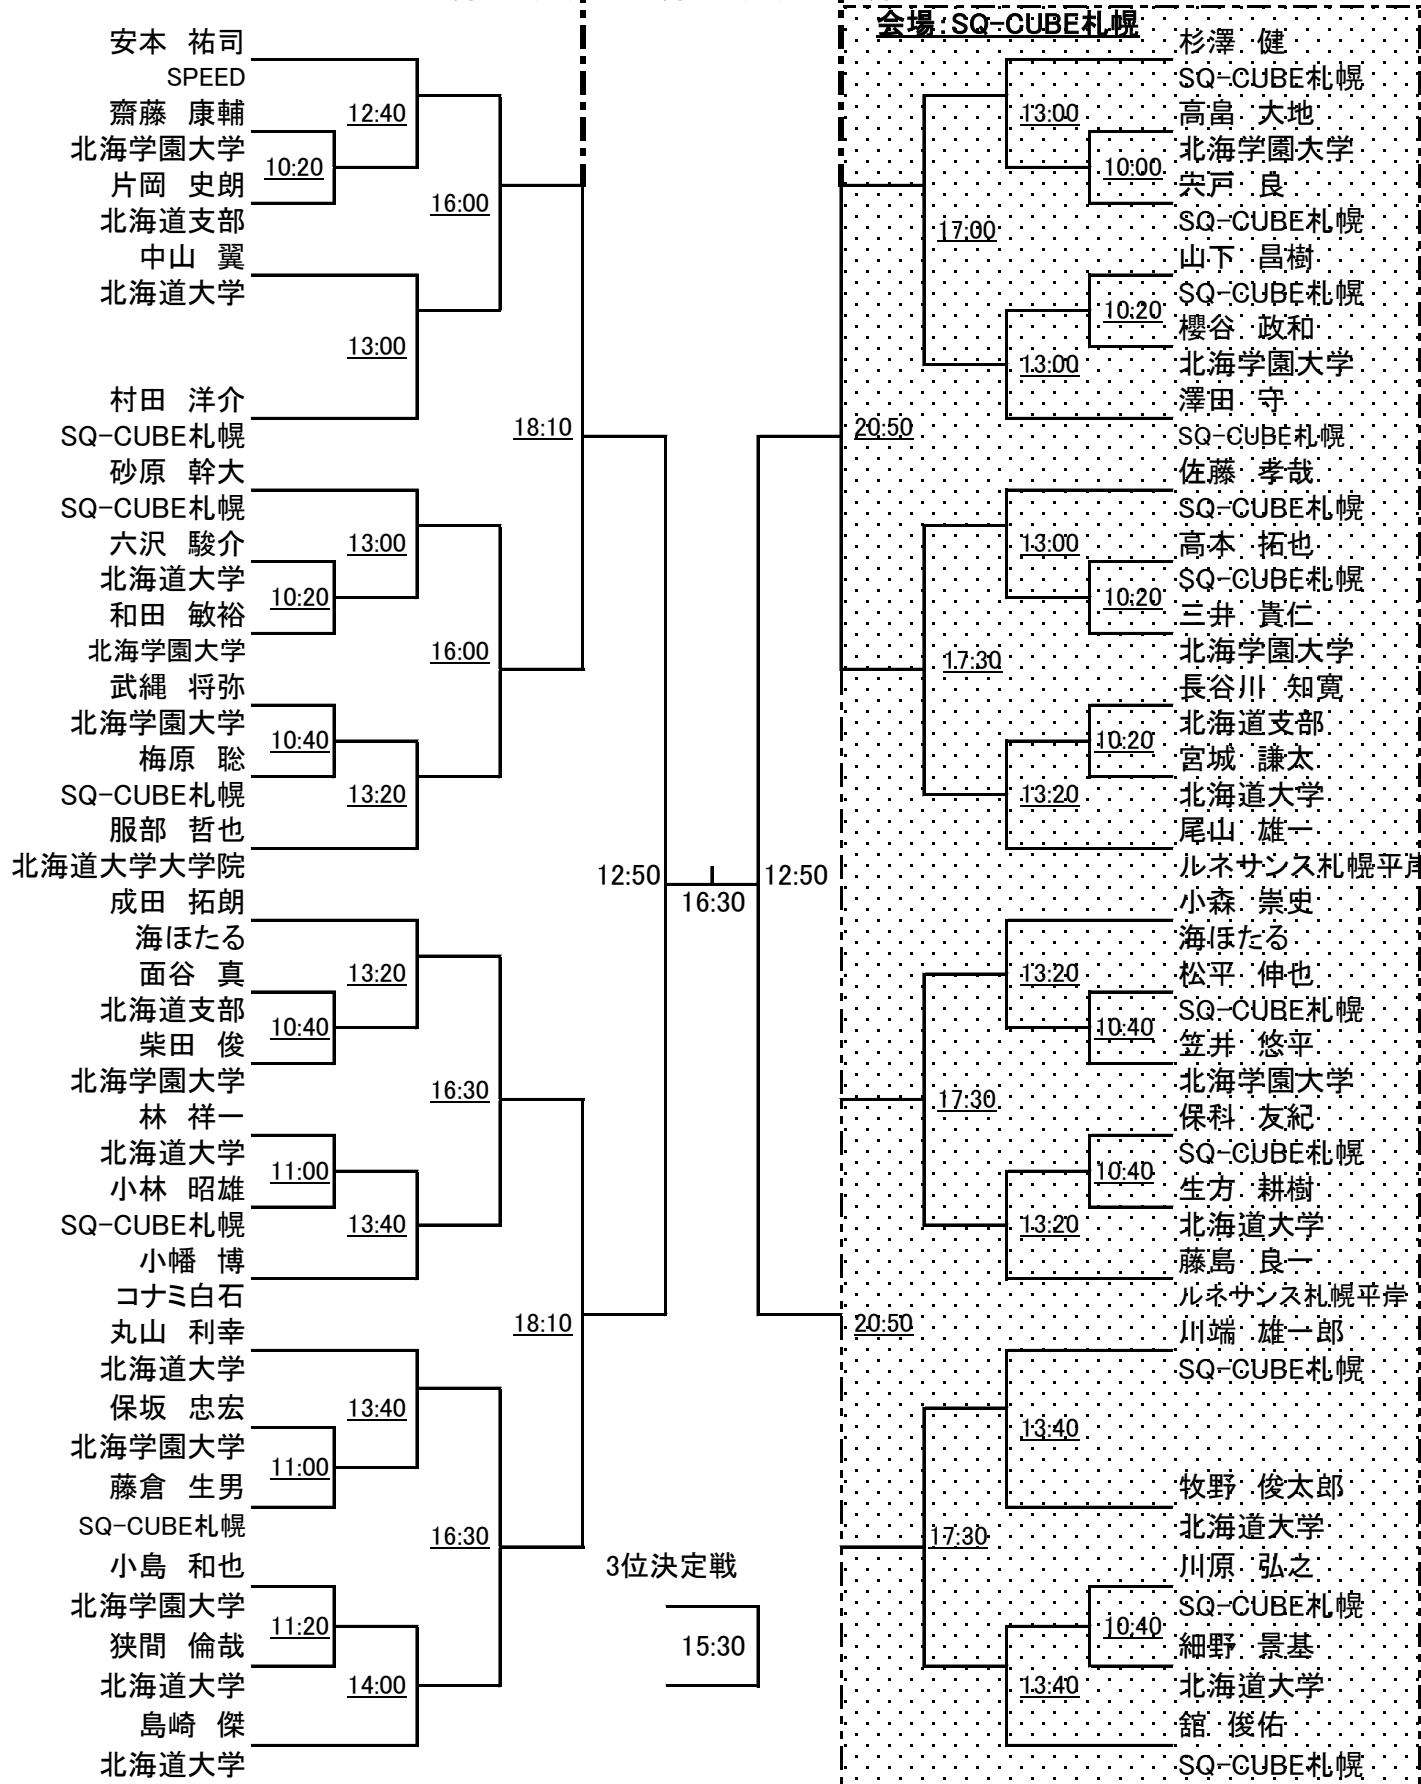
安本 祐司
SPEED
齋藤 康輔
北海学園大学
片岡 史朗
北海道支部
中山 翼
北海道大学
村田 洋介
SQ-CUBE札幌
砂原 幹大
SQ-CUBE札幌
六沢 駿介
北海道大学
和田 敏裕
北海学園大学
武縄 将弥
北海学園大学
梅原 聡
SQ-CUBE札幌
服部 哲也
北海道大学大学院
成田 拓朗
海ほたる
面谷 真
北海道支部
柴田 俊
北海学園大学
林 祥一
北海道大学
小林 昭雄
SQ-CUBE札幌
小幡 博
コナミ白石
丸山 利幸
北海道大学
保坂 忠宏
北海学園大学
藤倉 生男
SQ-CUBE札幌
小島 和也
北海学園大学
狭間 倫哉
北海道大学
島崎 傑
北海道大学

12:40
10:20
16:00
13:00
18:10
13:00
10:20
16:00
10:40
13:20
12:50
16:30
12:50
13:20
10:40
16:30
11:00
13:40
18:10
13:40
11:00
16:30
11:20
14:00

3位決定戦
15:30

会場:SQ-CUBE札幌
杉澤 健
SQ-CUBE札幌
高畠 大地
北海学園大学
宍戸 良
SQ-CUBE札幌
山下 昌樹
SQ-CUBE札幌
櫻谷 政和
北海学園大学
澤田 守
SQ-CUBE札幌
佐藤 孝哉
SQ-CUBE札幌
高本 拓也
SQ-CUBE札幌
三井 貴仁
北海学園大学
長谷川 知寛
北海道支部
宮城 謙太
北海道大学
尾山 雄一
ルネサンス札幌平岸
小森 崇史
海ほたる
松平 伸也
SQ-CUBE札幌
笠井 悠平
北海学園大学
保科 友紀
SQ-CUBE札幌
生方 耕樹
北海道大学
藤島 良一
ルネサンス札幌平岸
川端 雄一郎
SQ-CUBE札幌
牧野 俊太郎
北海道大学
川原 弘之
SQ-CUBE札幌
細野 景基
北海道大学
舘 俊佑
SQ-CUBE札幌

13:00
10:00
17:00
10:20
13:00
20:50
13:00
10:20
17:30
10:20
13:20
13:20
10:40
17:30
10:40
13:20
20:50
13:40
17:30
10:40
13:40